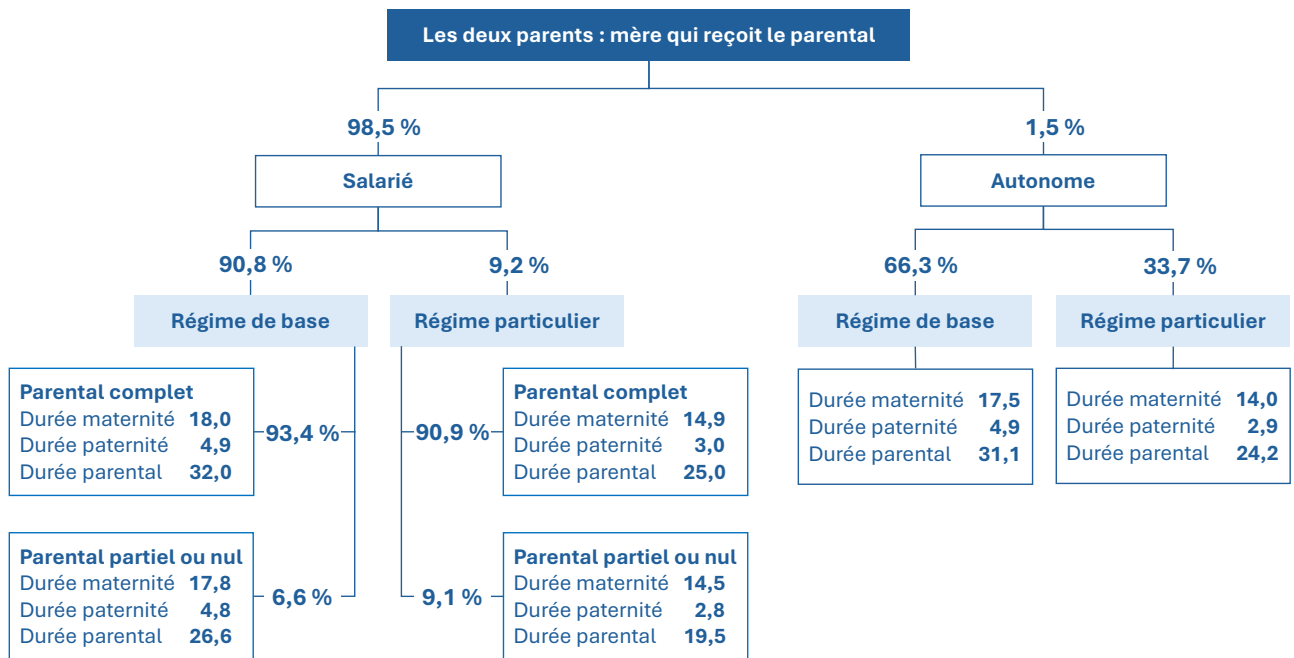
Les deux parents : mère qui reçoit le parental

98,5 %

Salarié

90,8 %

Régime de base

Parental complet
Durée maternité 18,0
Durée paternité 4,9
Durée parental 32,0

93,4 %

Parental partiel ou nul
Durée maternité 17,8
Durée paternité 4,8
Durée parental 26,6

6,6 %

9,2 %

Régime particulier

90,9 %

Parental complet
Durée maternité 14,9
Durée paternité 3,0
Durée parental 25,0

9,1 %

Parental partiel ou nul
Durée maternité 14,5
Durée paternité 2,8
Durée parental 19,5

1,5 %

Autonome

66,3 %

Régime de base

Durée maternité 17,5
Durée paternité 4,9
Durée parental 31,1

33,7 %

Régime particulier

Durée maternité 14,0
Durée paternité 2,9
Durée parental 24,2